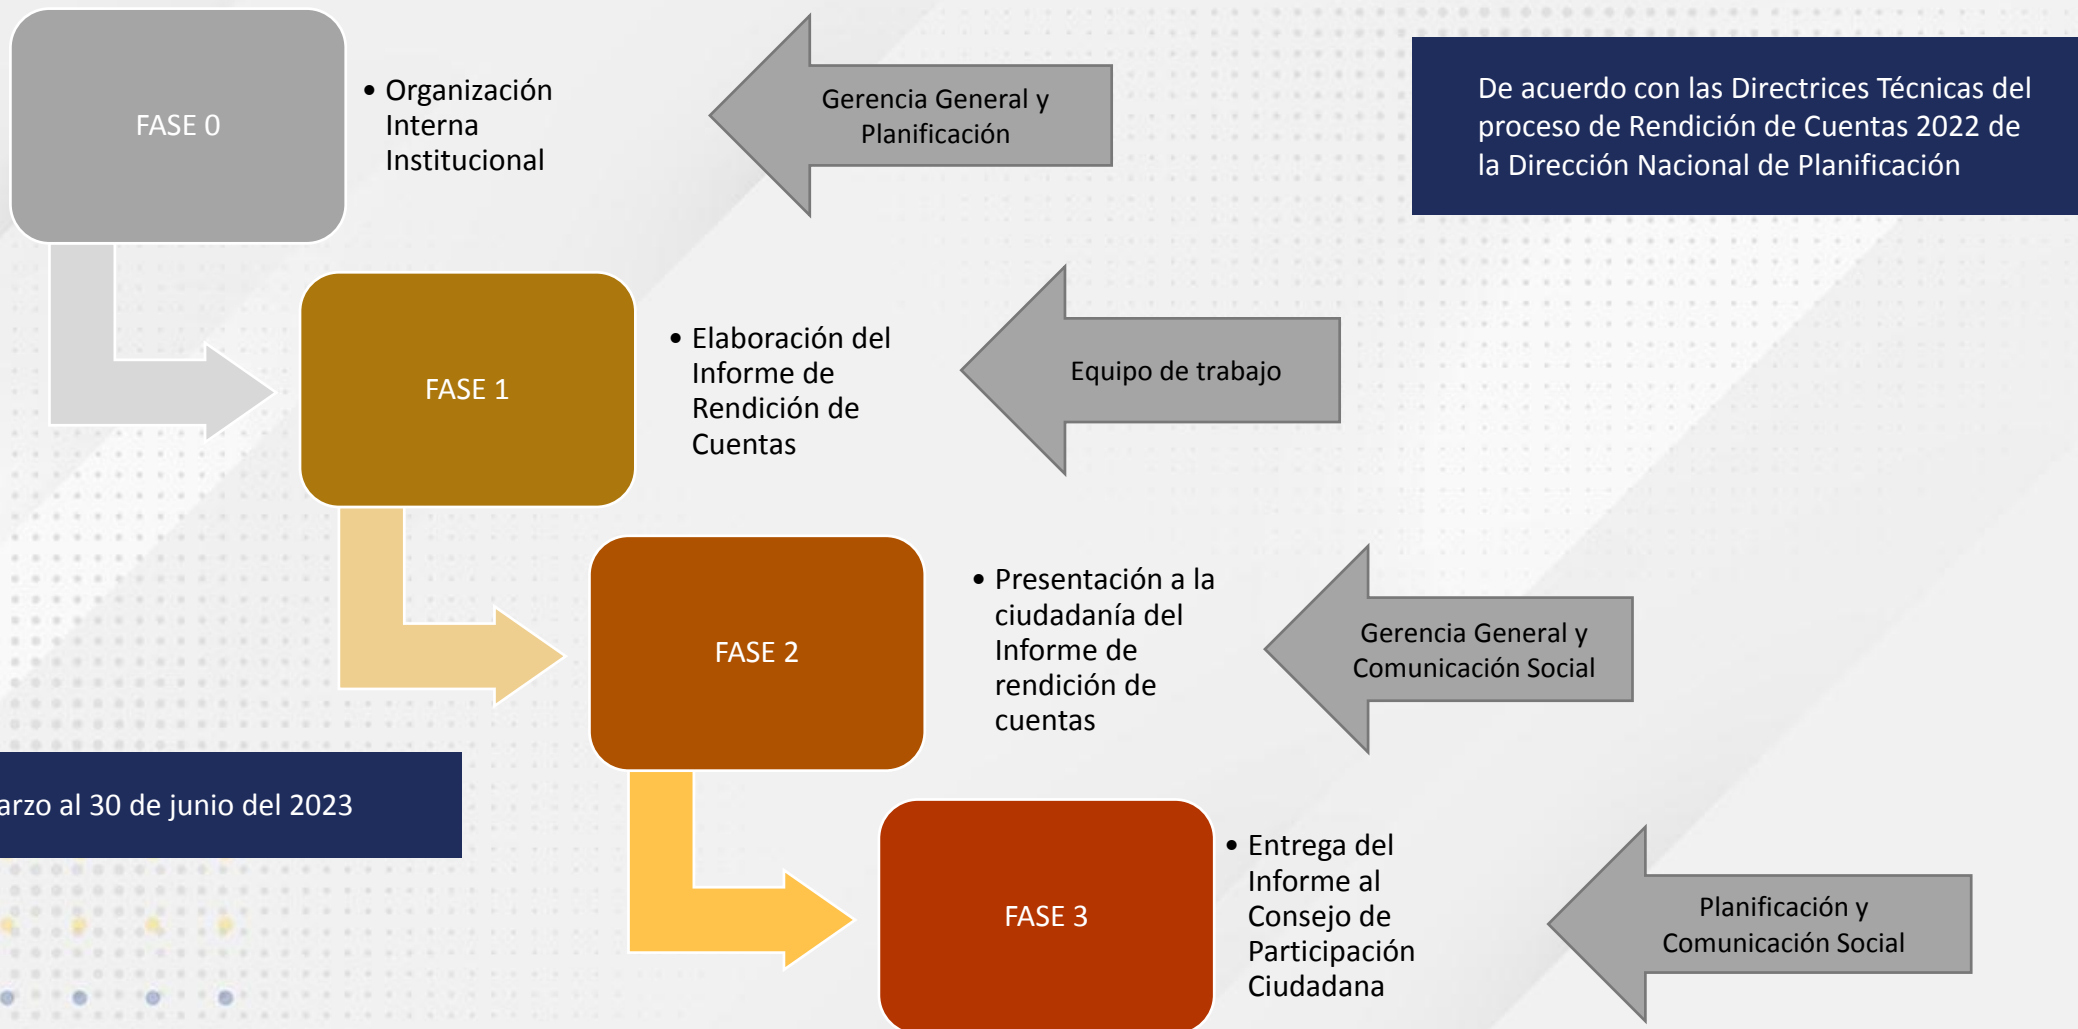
FASE 0

• Organización Interna Institucional

Gerencia General y Planificación

De acuerdo con las Directrices Técnicas del proceso de Rendición de Cuentas 2022 de la Dirección Nacional de Planificación

FASE 1

• Elaboración del Informe de Rendición de Cuentas

Equipo de trabajo

FASE 2

• Presentación a la ciudadanía del Informe de rendición de cuentas

Gerencia General y Comunicación Social

arzo al 30 de junio del 2023

FASE 3

• Entrega del Informe al Consejo de Participación Ciudadana

Planificación y Comunicación Social